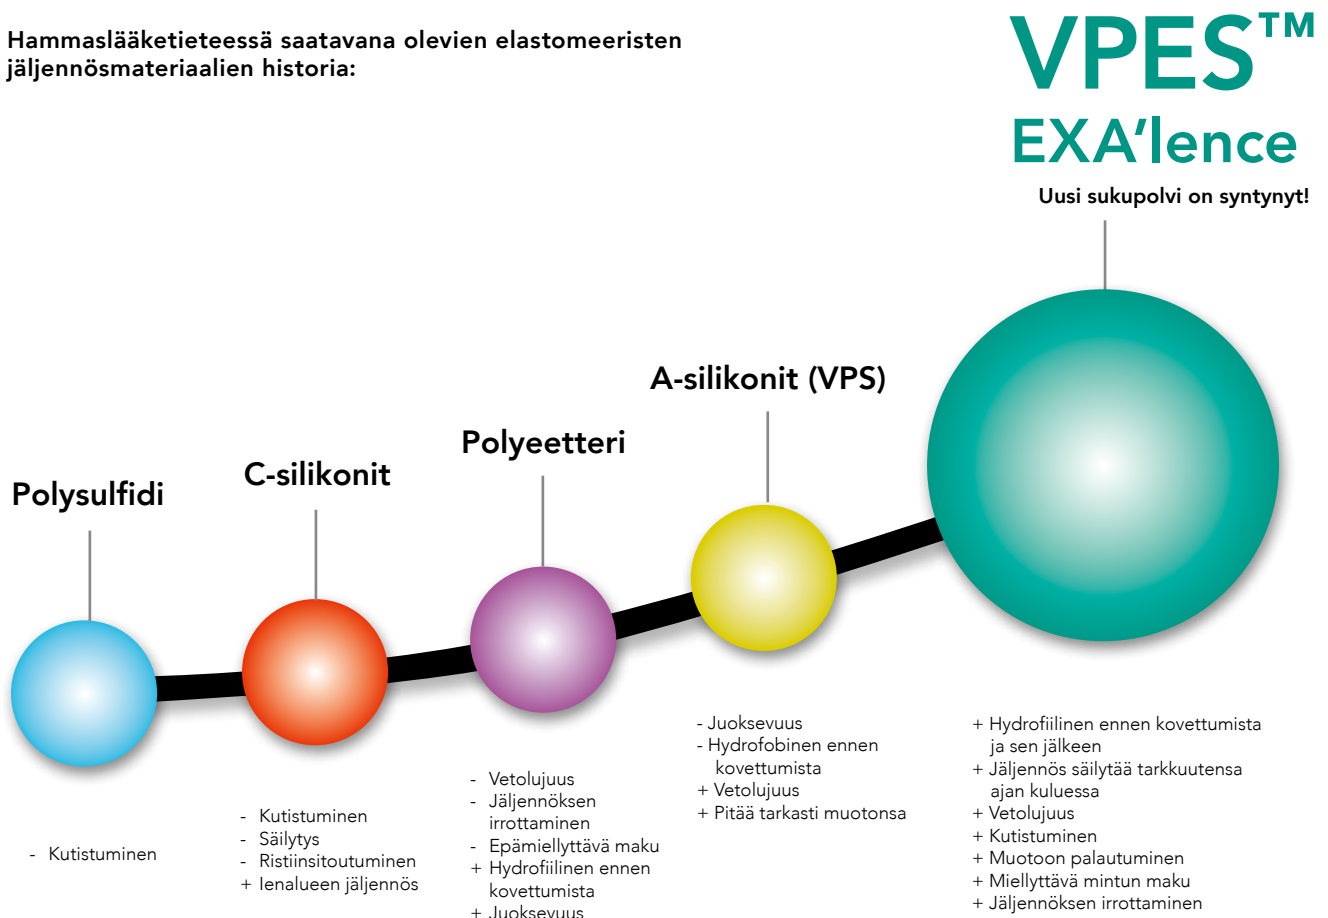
Hammaslääketieteessä saatavana olevien elastomeeristen jäljennösmateriaalien historia:

VPES™
EXA'lence
Uusi sukupolvi on syntynyt!

Polysulfidi

- Kutistuminen

C-silikonit

- Kutistuminen
- Säilytys
- Ristiinsitoutuminen
+ Ienalueen jäljennös

Polyeetteri

- Vetolujuus
- Jäljennöksen irrottaminen
- Epämiellyttävä maku
+ Hydrofiilinen ennen kovettumista
+ Juoksevuus

A-silikonit (VPS)

- Juoksevuus
- Hydrofobinen ennen kovettumista
+ Vetolujuus
+ Pitää tarkasti muotonsa

+ Hydrofiilinen ennen kovettumista ja sen jälkeen
+ Jäljennös säilytää tarkkuutensa ajan kuluessa
+ Vetolujuus
+ Kutistuminen
+ Muotoon palautuminen
+ Miellyttävä mintun maku
+ Jäljennöksen irrottaminen